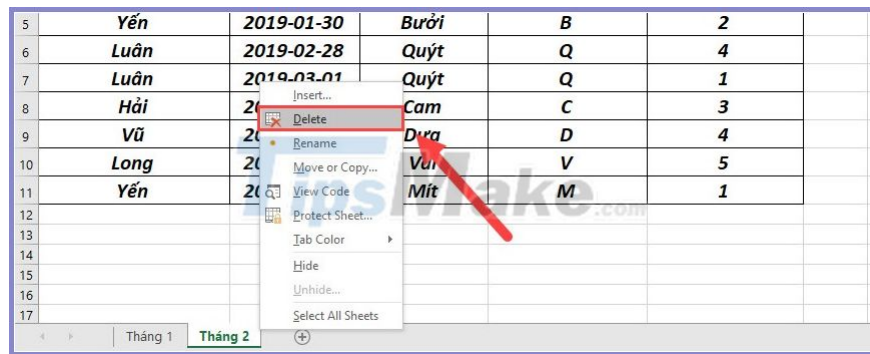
| 5 | Yến | 2019-01-30 | Bưởi | B | 2 |
|---|---|---|---|---|---|
| 6 | Luân | 2019-02-28 | Quýt | Q | 4 |
| 7 | Luân | 2019-03-01 | Quýt | Q | 1 |
| 8 | Hải | 20 | Cam | C | 3 |
| 9 | Vũ | 20 | Dưa | D | 4 |
| 10 | Long | 20 | Vải | V | 5 |
| 11 | Yến | 20 | Mít | M | 1 |
| 12 | | | | | |
| 13 | | | | | |
| 14 | | | | | |
| 15 | | | | | |
| 16 | | | | | |
| 17 | | | | | |

Insert...
Delete
Rename
Move or Copy...
View Code
Protect Sheet...
Tab Color
Hide
Unhide...
Select All Sheets

TipsMake.com

Tháng 1 Tháng 2